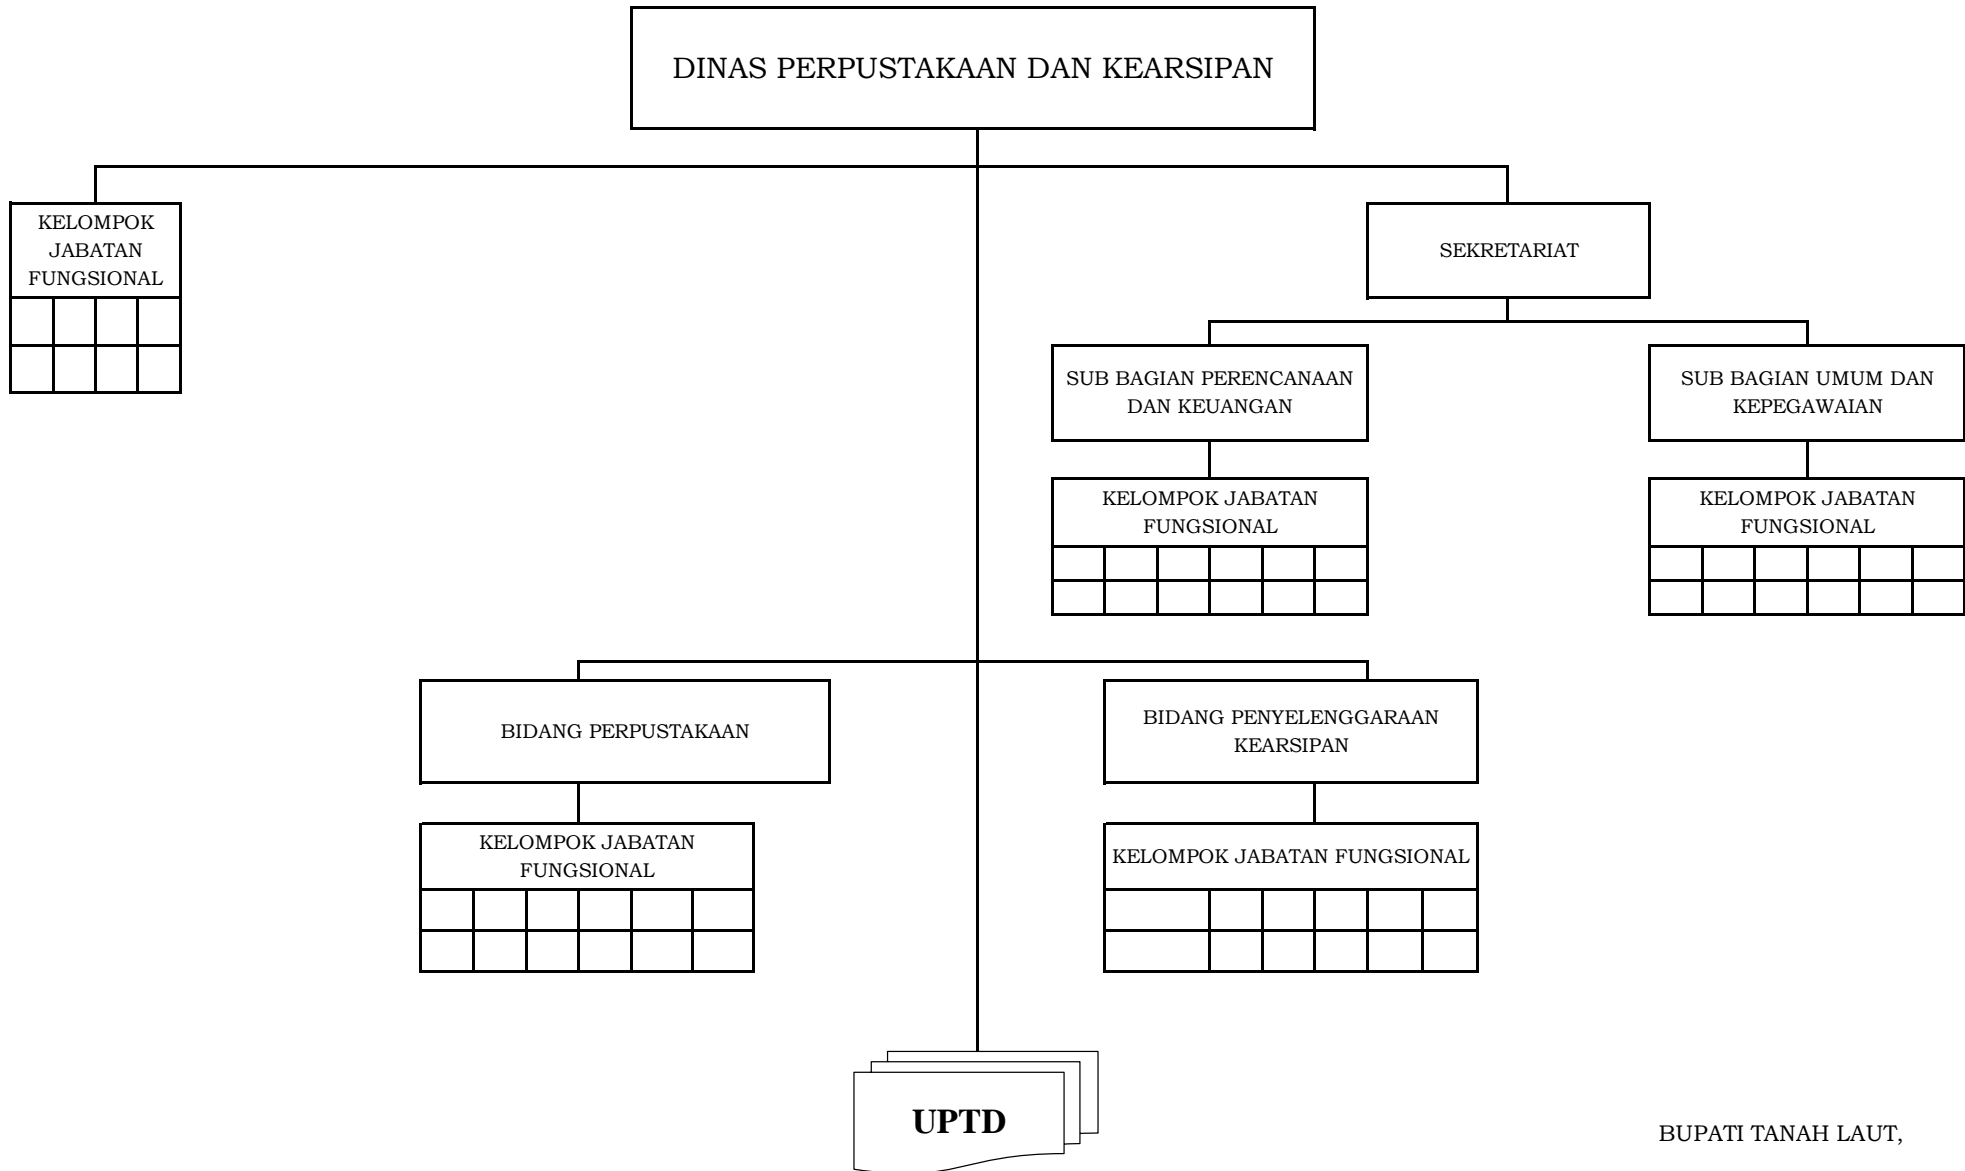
DINAS PERPUSTAKAAN DAN KEARSIPAN

KELOMPOK JABATAN FUNGSIONAL

SEKRETARIAT

SUB BAGIAN PERENCANAAN DAN KEUANGAN

SUB BAGIAN UMUM DAN KEPEGAWAIAN

KELOMPOK JABATAN FUNGSIONAL

KELOMPOK JABATAN FUNGSIONAL

BIDANG PERPUSTAKAAN

BIDANG PENYELENGGARAAN KEARSIPAN

KELOMPOK JABATAN FUNGSIONAL

KELOMPOK JABATAN FUNGSIONAL

UPTD

BUPATI TANAH LAUT,